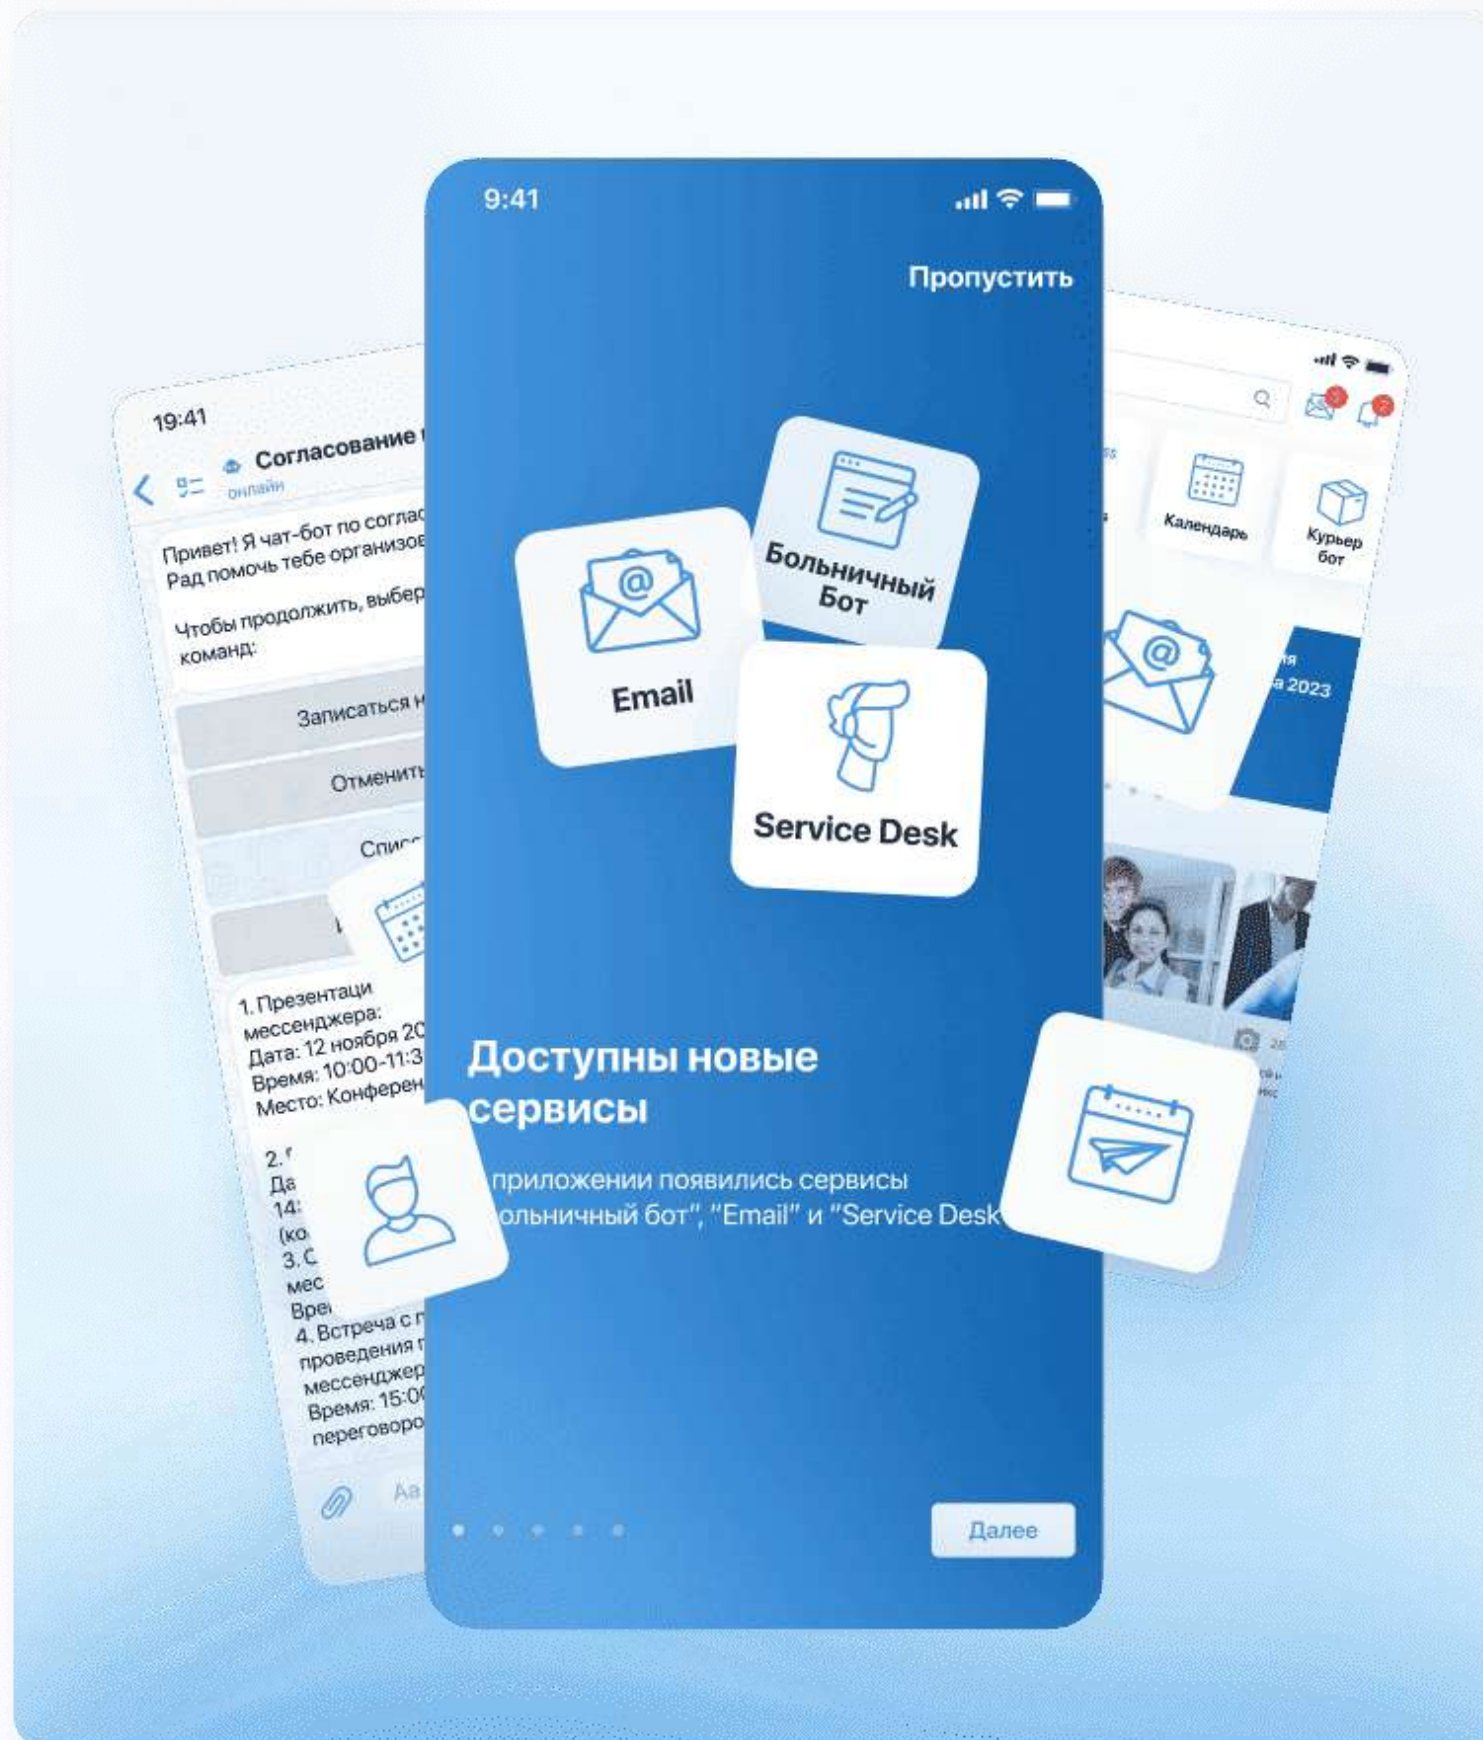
19:41

Согласование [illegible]

онлайн

Привет! Я чат-бот по соглас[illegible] Рад помочь тебе организов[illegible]

Чтобы продолжить, выбер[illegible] команд:

Записаться н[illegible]

Отменить

Спис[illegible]

1. Презентаци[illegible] мессенджера: Дата: 12 ноября 20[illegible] Время: 10:00-11:3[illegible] Место: Конферен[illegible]

2. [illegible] Да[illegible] 14:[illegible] (ко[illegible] 3. С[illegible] мес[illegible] Вре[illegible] 4. Встреча с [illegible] проведения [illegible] мессенджер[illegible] Время: 15:0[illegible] переговоро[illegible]

Aa

9:41

Пропустить

Email

Больничный Бот

Service Desk

Доступны новые сервисы

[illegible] приложении появились сервисы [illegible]ольничный бот", "Email" и "Service Desk

Далее

Календарь

Курьер бот

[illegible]а 2023